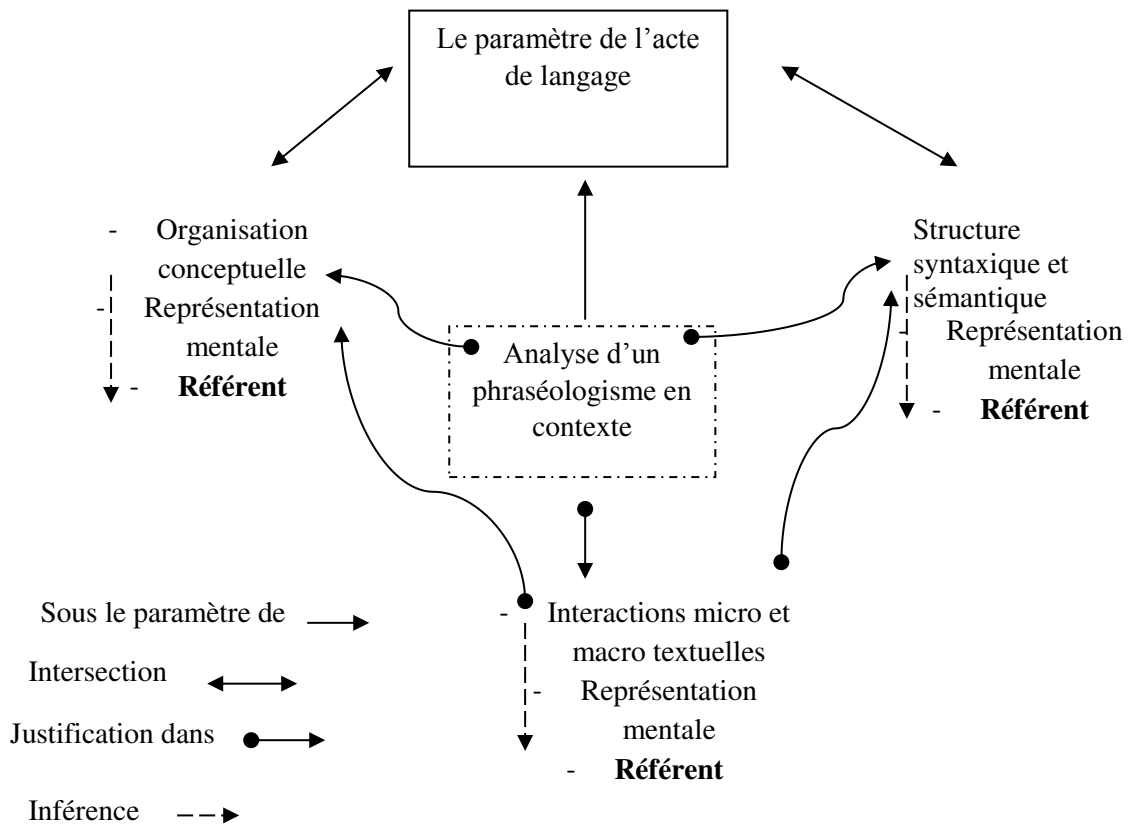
Le paramètre de l'acte de langage

- Organisation conceptuelle
- Représentation mentale
- **Référent**

Structure syntaxique et sémantique
- Représentation mentale
- **Référent**

Analyse d'un phraséologisme en contexte

- Interactions micro et macro textuelles
- Représentation mentale
- **Référent**

Sous le paramètre de

Intersection

Justification dans

Inférence